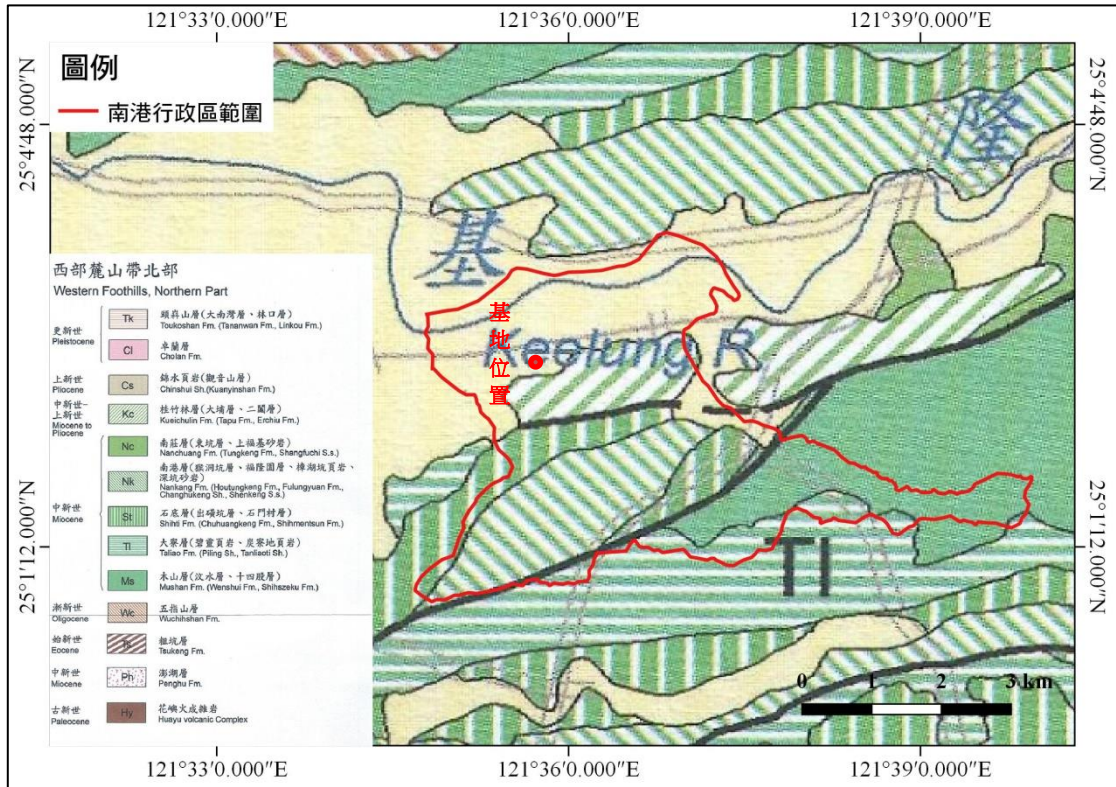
121°33′0.000″E
121°36′0.000″E
121°39′0.000″E

25°4′48.000″N
25°4′48.000″N

圖例
南港行政區範圍

基
隆

西部麓山帶北部
Western Foothills, Northern Part

更新世
Pleistocene
Tk
頭嵙山層(大南灣層、林口層)
Toukoshan Fm. (Tananwan Fm., Linkou Fm.)
Cl
卓蘭層
Cholan Fm.

上新世
Pliocene
Cs
錦水頁岩(觀音山層)
Chinshui Sh.(Kuanyinshan Fm.)

中新世-上新世
Miocene to Pliocene
Kc
桂竹林層(大埔層、二鬮層)
Kueichulin Fm. (Tapu Fm., Erhchu Fm.)

中新世
Miocene
Nc
南莊層(東坑層、上福基砂岩)
Nanchuang Fm. (Tungkeng Fm., Shangfuchi S.s.)
Nk
南港層(猴洞坑層、福隆園層、樟湖坑頁岩、深坑砂岩)
Nankang Fm. (Houtungkeng Fm., Fulungyuan Fm., Changhukeng Sh., Shenkeng S.s.)
St
石底層(出礦坑層、石門村層)
Shihti Fm. (Chuhuangkeng Fm., Shihmentsun Fm.)
Tl
大寮層(碧靈頁岩、崁腳地頁岩)
Taliao Fm. (Piling Sh., Tanliaoti Sh.)
Ms
木山層(汶水層、十四股層)
Mushan Fm. (Wenshui Fm., Shihszeku Fm.)

漸新世
Oligocene
Wc
五指山層
Wuchihshan Fm.

始新世
Eocene
粗坑層
Tsukeng Fm.

中新世
Miocene
Ph
澎湖層
Penghu Fm.

古新世
Paleocene
Hy
花嶼火成雜岩
Huayu volcanic Complex

基地位置
Keelung R.

Tl

25°1′12.000″N
25°1′12.000″N

0 1 2 3 km

121°33′0.000″E
121°36′0.000″E
121°39′0.000″E